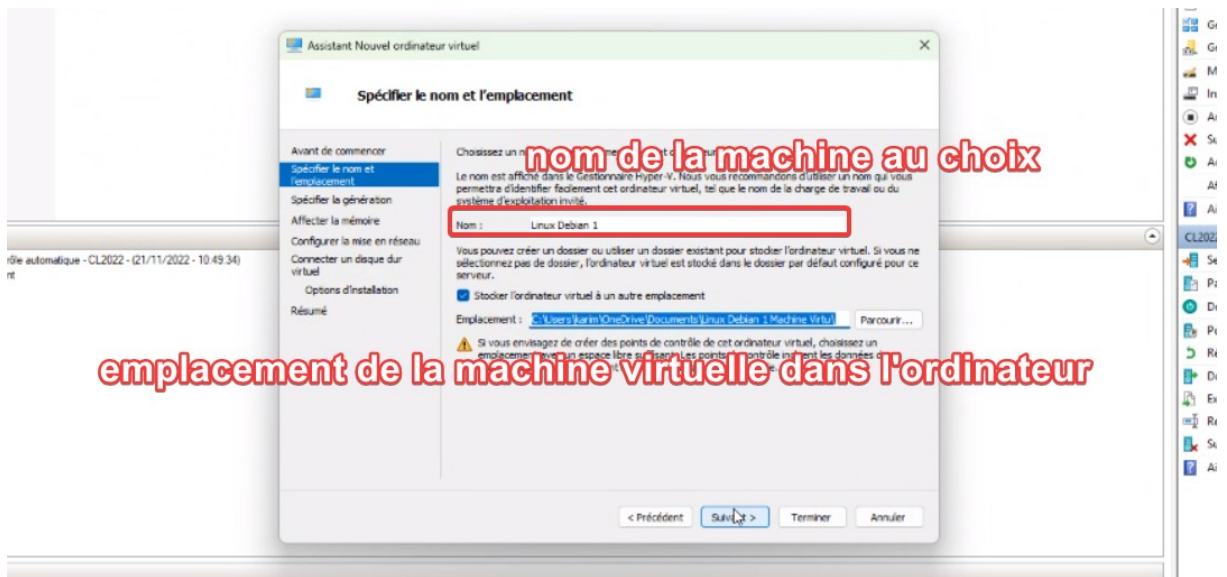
Assistant Nouvel ordinateur virtuel

Spécifier le nom et l'emplacement

Avant de commencer
Spécifier le nom et l'emplacement
Spécifier la génération
Affecter la mémoire
Configurer la mise en réseau
Connecter un disque dur virtuel
Options d'installation
Résumé

Choisissez un n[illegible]

nom de la machine au choix

Le nom est affiché dans le Gestionnaire Hyper-V. Nous vous recommandons d'utiliser un nom qui vous permettra d'identifier facilement cet ordinateur virtuel, tel que le nom de la charge de travail ou du système d'exploitation invité.

Nom : Linux Debian 1

Vous pouvez créer un dossier ou utiliser un dossier existant pour stocker l'ordinateur virtuel. Si vous ne sélectionnez pas de dossier, l'ordinateur virtuel est stocké dans le dossier par défaut configuré pour ce serveur.

Stocker l'ordinateur virtuel à un autre emplacement

Emplacement : C:\Users\karim\OneDrive\Documents\Linux Debian 1.Machine Virtu\ Parcourir...

Si vous envisagez de créer des points de contrôle de cet ordinateur virtuel, choisissez un emplacement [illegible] un espace libre su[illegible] Les points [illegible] contrôle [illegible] les données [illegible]

emplacement de la machine virtuelle dans l'ordinateur

< Précédent Suivant > Terminer Annuler

rôle automatique - CL2022 - (21/11/2022 - 10:49:34)
nt

Gr
Gr
M
In
A
Su
A
Af
Ai
CL202
Se
Pa
D
Po
Re
D
Ex
Re
Su
Ai